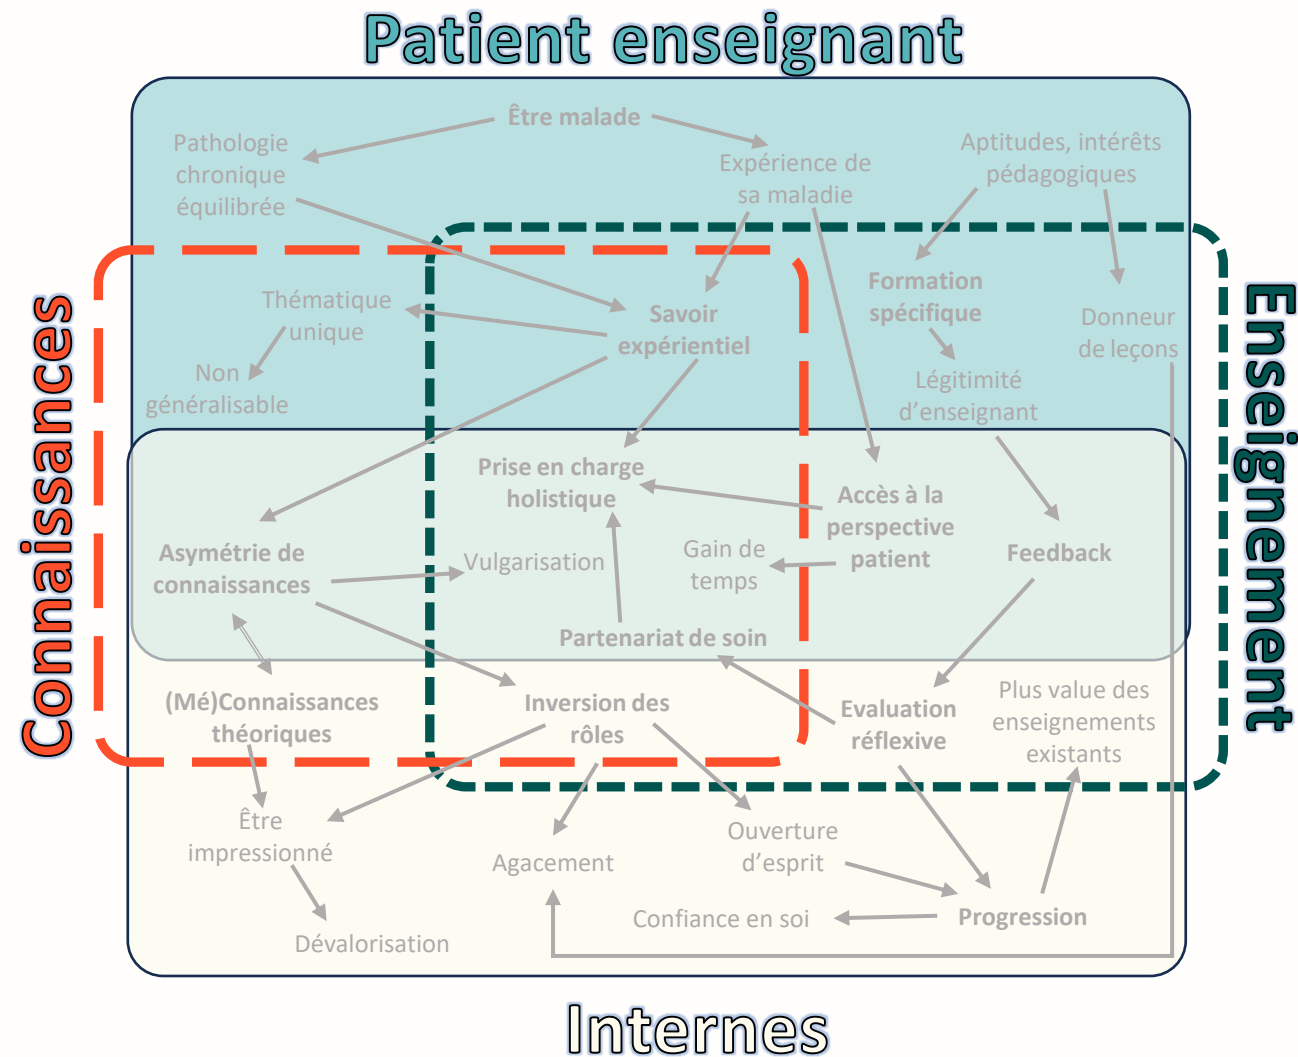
Patient enseignant

Connaissances

Enseignement

Être malade

Pathologie chronique équilibrée

Expérience de sa maladie

Aptitudes, intérêts pédagogiques

Thématique unique

Non généralisable

Savoir expérientiel

Formation spécifique

Donneur de leçons

Légitimité d'enseignant

Prise en charge holistique

Accès à la perspective patient

Asymétrie de connaissances

Vulgarisation

Gain de temps

Feedback

Partenariat de soin

(Mé)Connaissances théoriques

Inversion des rôles

Evaluation réflexive

Plus value des enseignements existants

Être impressionné

Agacement

Ouverture d'esprit

Dévalorisation

Confiance en soi

Progression

Internes